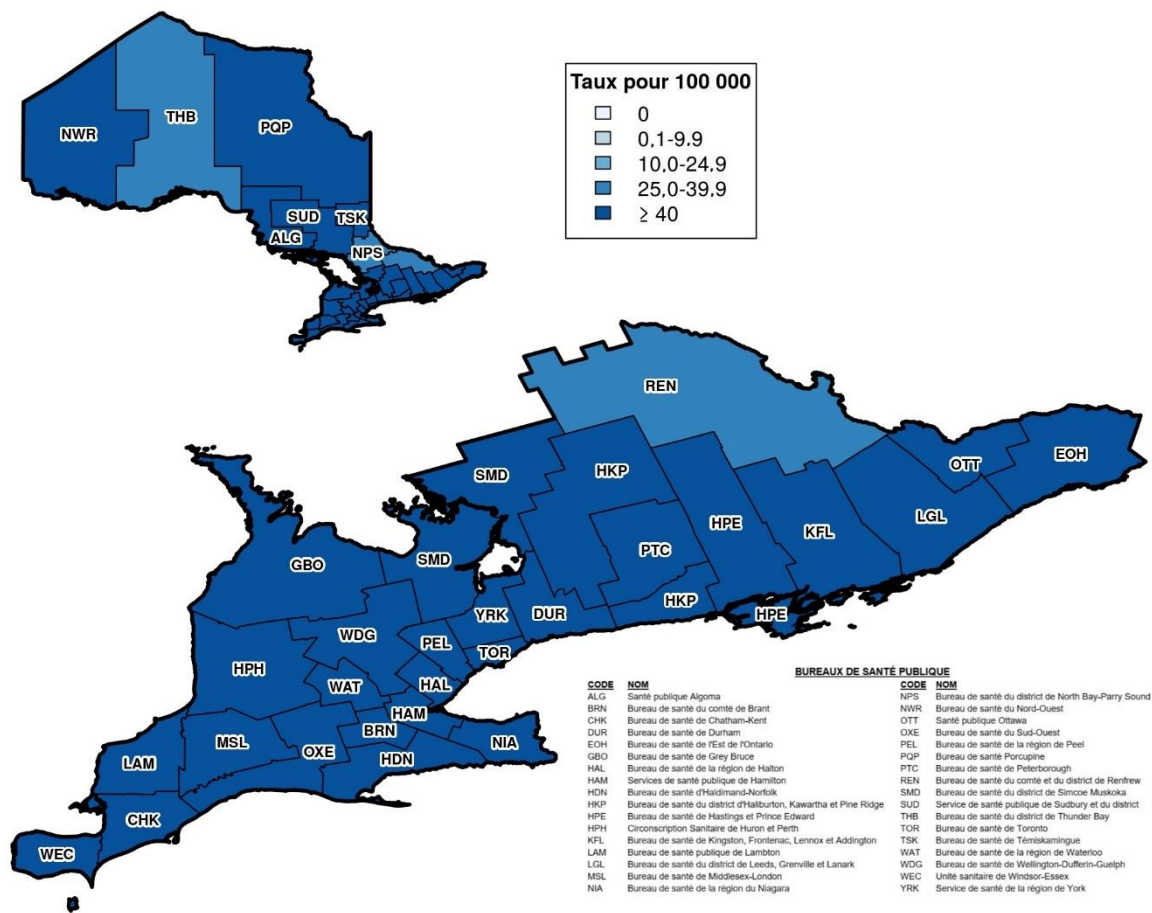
NWR
THB
PQP
SUD
TSK
ALG
NPS

Taux pour 100 000
0
0,1-9,9
10,0-24,9
25,0-39,9
≥ 40

REN
OTT
EOH
SMD
HKP
HPE
KFL
LGL
PTC
GBO
SMD
YRK
DUR
HKP
HPE
WDG
PEL
TOR
HPH
WAT
HAL
HAM
BRN
MSL
OXE
NIA
LAM
HDN
CHK
WEC

BUREAUX DE SANTÉ PUBLIQUE

| CODE | NOM | CODE | NOM |
|---|---|---|---|
| ALG | Santé publique Algoma | NPS | Bureau de santé du district de North Bay-Parry Sound |
| BRN | Bureau de santé du comté de Brant | NWR | Bureau de santé du Nord-Ouest |
| CHK | Bureau de santé de Chatham-Kent | OTT | Santé publique Ottawa |
| DUR | Bureau de santé de Durham | OXE | Bureau de santé du Sud-Ouest |
| EOH | Bureau de santé de l'Est de l'Ontario | PEL | Bureau de santé de la région de Peel |
| GBO | Bureau de santé de Grey Bruce | PQP | Bureau de santé Porcupine |
| HAL | Bureau de santé de la région de Halton | PTC | Bureau de santé de Peterborough |
| HAM | Services de santé publique de Hamilton | REN | Bureau de santé du comté et du district de Renfrew |
| HDN | Bureau de santé d'Haldimand-Norfolk | SMD | Bureau de santé du district de Simcoe Muskoka |
| HKP | Bureau de santé du district d'Haliburton, Kawartha et Pine Ridge | SUD | Service de santé publique de Sudbury et du district |
| HPE | Bureau de santé de Hastings et Prince Edward | THB | Bureau de santé du district de Thunder Bay |
| HPH | Circonscription Sanitaire de Huron et Perth | TOR | Bureau de santé de Toronto |
| KFL | Bureau de santé de Kingston, Frontenac, Lennox et Addington | TSK | Bureau de santé de Témiskamingue |
| LAM | Bureau de santé publique de Lambton | WAT | Bureau de santé de la région de Waterloo |
| LGL | Bureau de santé du district de Leeds, Grenville et Lanark | WDG | Bureau de santé de Wellington-Dufferin-Guelph |
| MSL | Bureau de santé de Middlesex-London | WEC | Unité sanitaire de Windsor-Essex |
| NIA | Bureau de santé de la région du Niagara | YRK | Service de santé de la région de York |